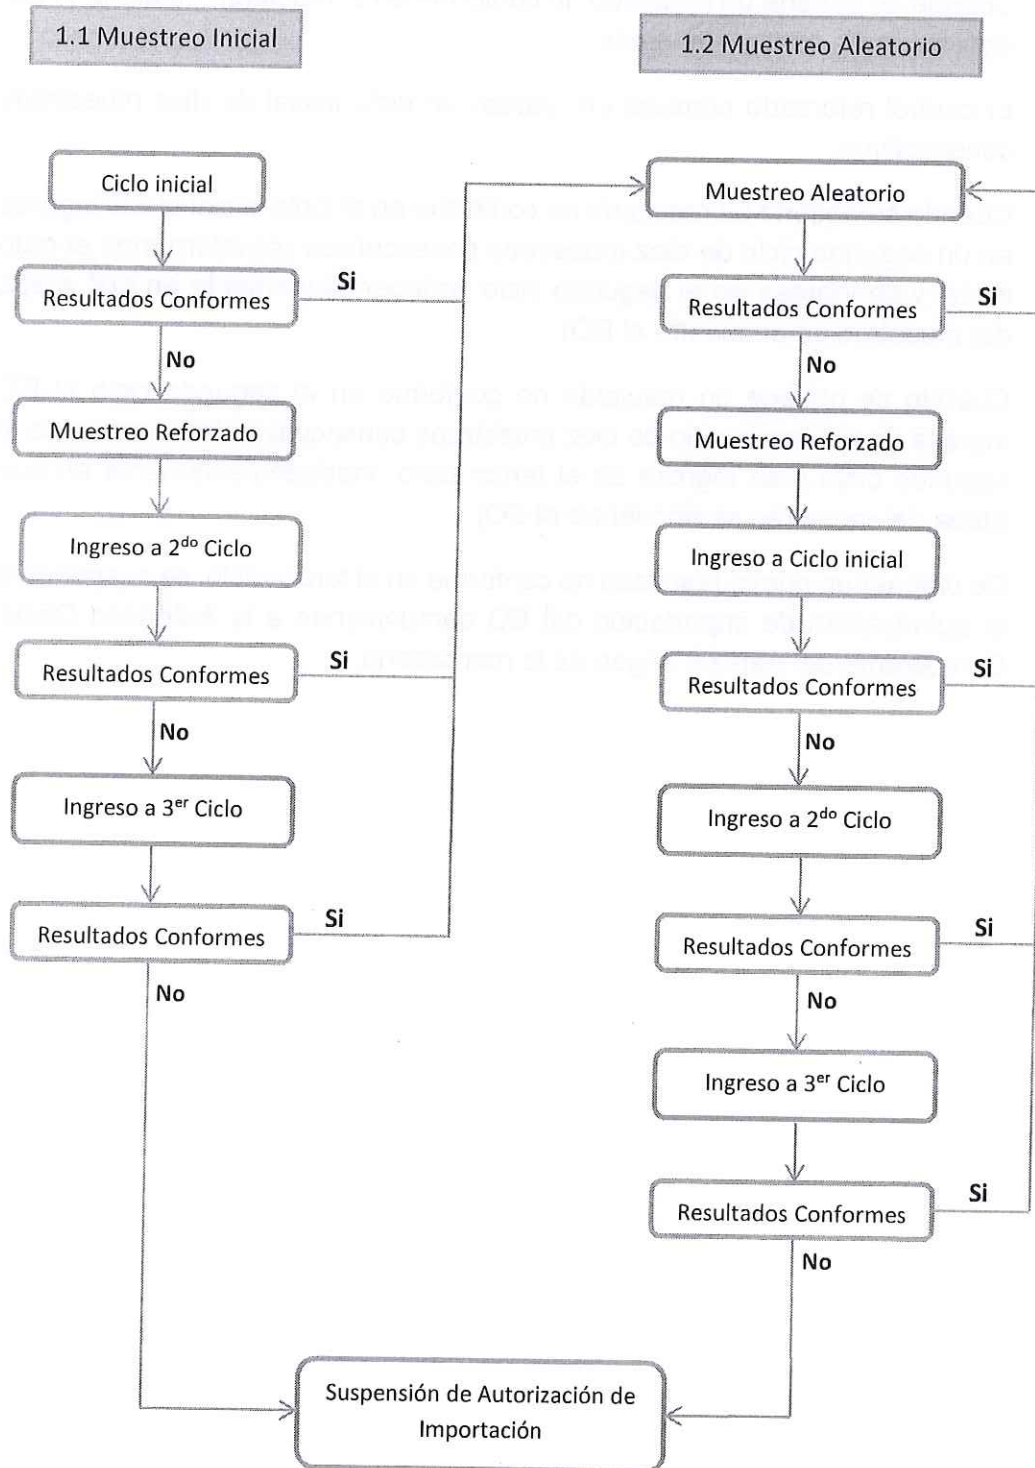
1.1 Muestreo Inicial

1.2 Muestreo Aleatorio

Ciclo inicial

Resultados Conformes

Si

No

Muestreo Reforzado

Ingreso a 2$^{do}$ Ciclo

Resultados Conformes

Si

No

Ingreso a 3$^{er}$ Ciclo

Resultados Conformes

Si

No

Muestreo Aleatorio

Resultados Conformes

Si

No

Muestreo Reforzado

Ingreso a Ciclo inicial

Resultados Conformes

Si

No

Ingreso a 2$^{do}$ Ciclo

Resultados Conformes

Si

No

Ingreso a 3$^{er}$ Ciclo

Resultados Conformes

Si

No

Suspensión de Autorización de Importación